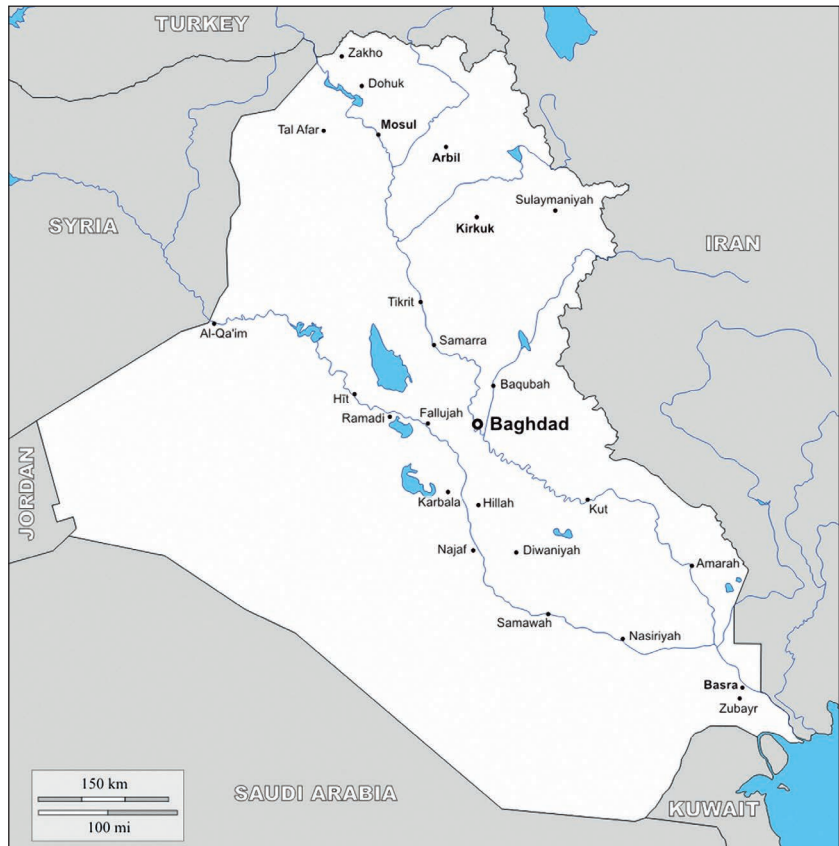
TURKEY
Zakho
Dohuk
Tal Afar
Mosul
Arbil
SYRIA
Sulaymaniyah
Kirkuk
IRAN
Tikrit
Al-Qa'im
Samarra
Baqubah
Hit
Ramadi
Fallujah
Baghdad
JORDAN
Karbala
Hillah
Kut
Najaf
Diwaniyah
Amarah
Samawah
Nasiriyah
Basra
Zubayr
150 km
100 mi
SAUDI ARABIA
KUWAIT